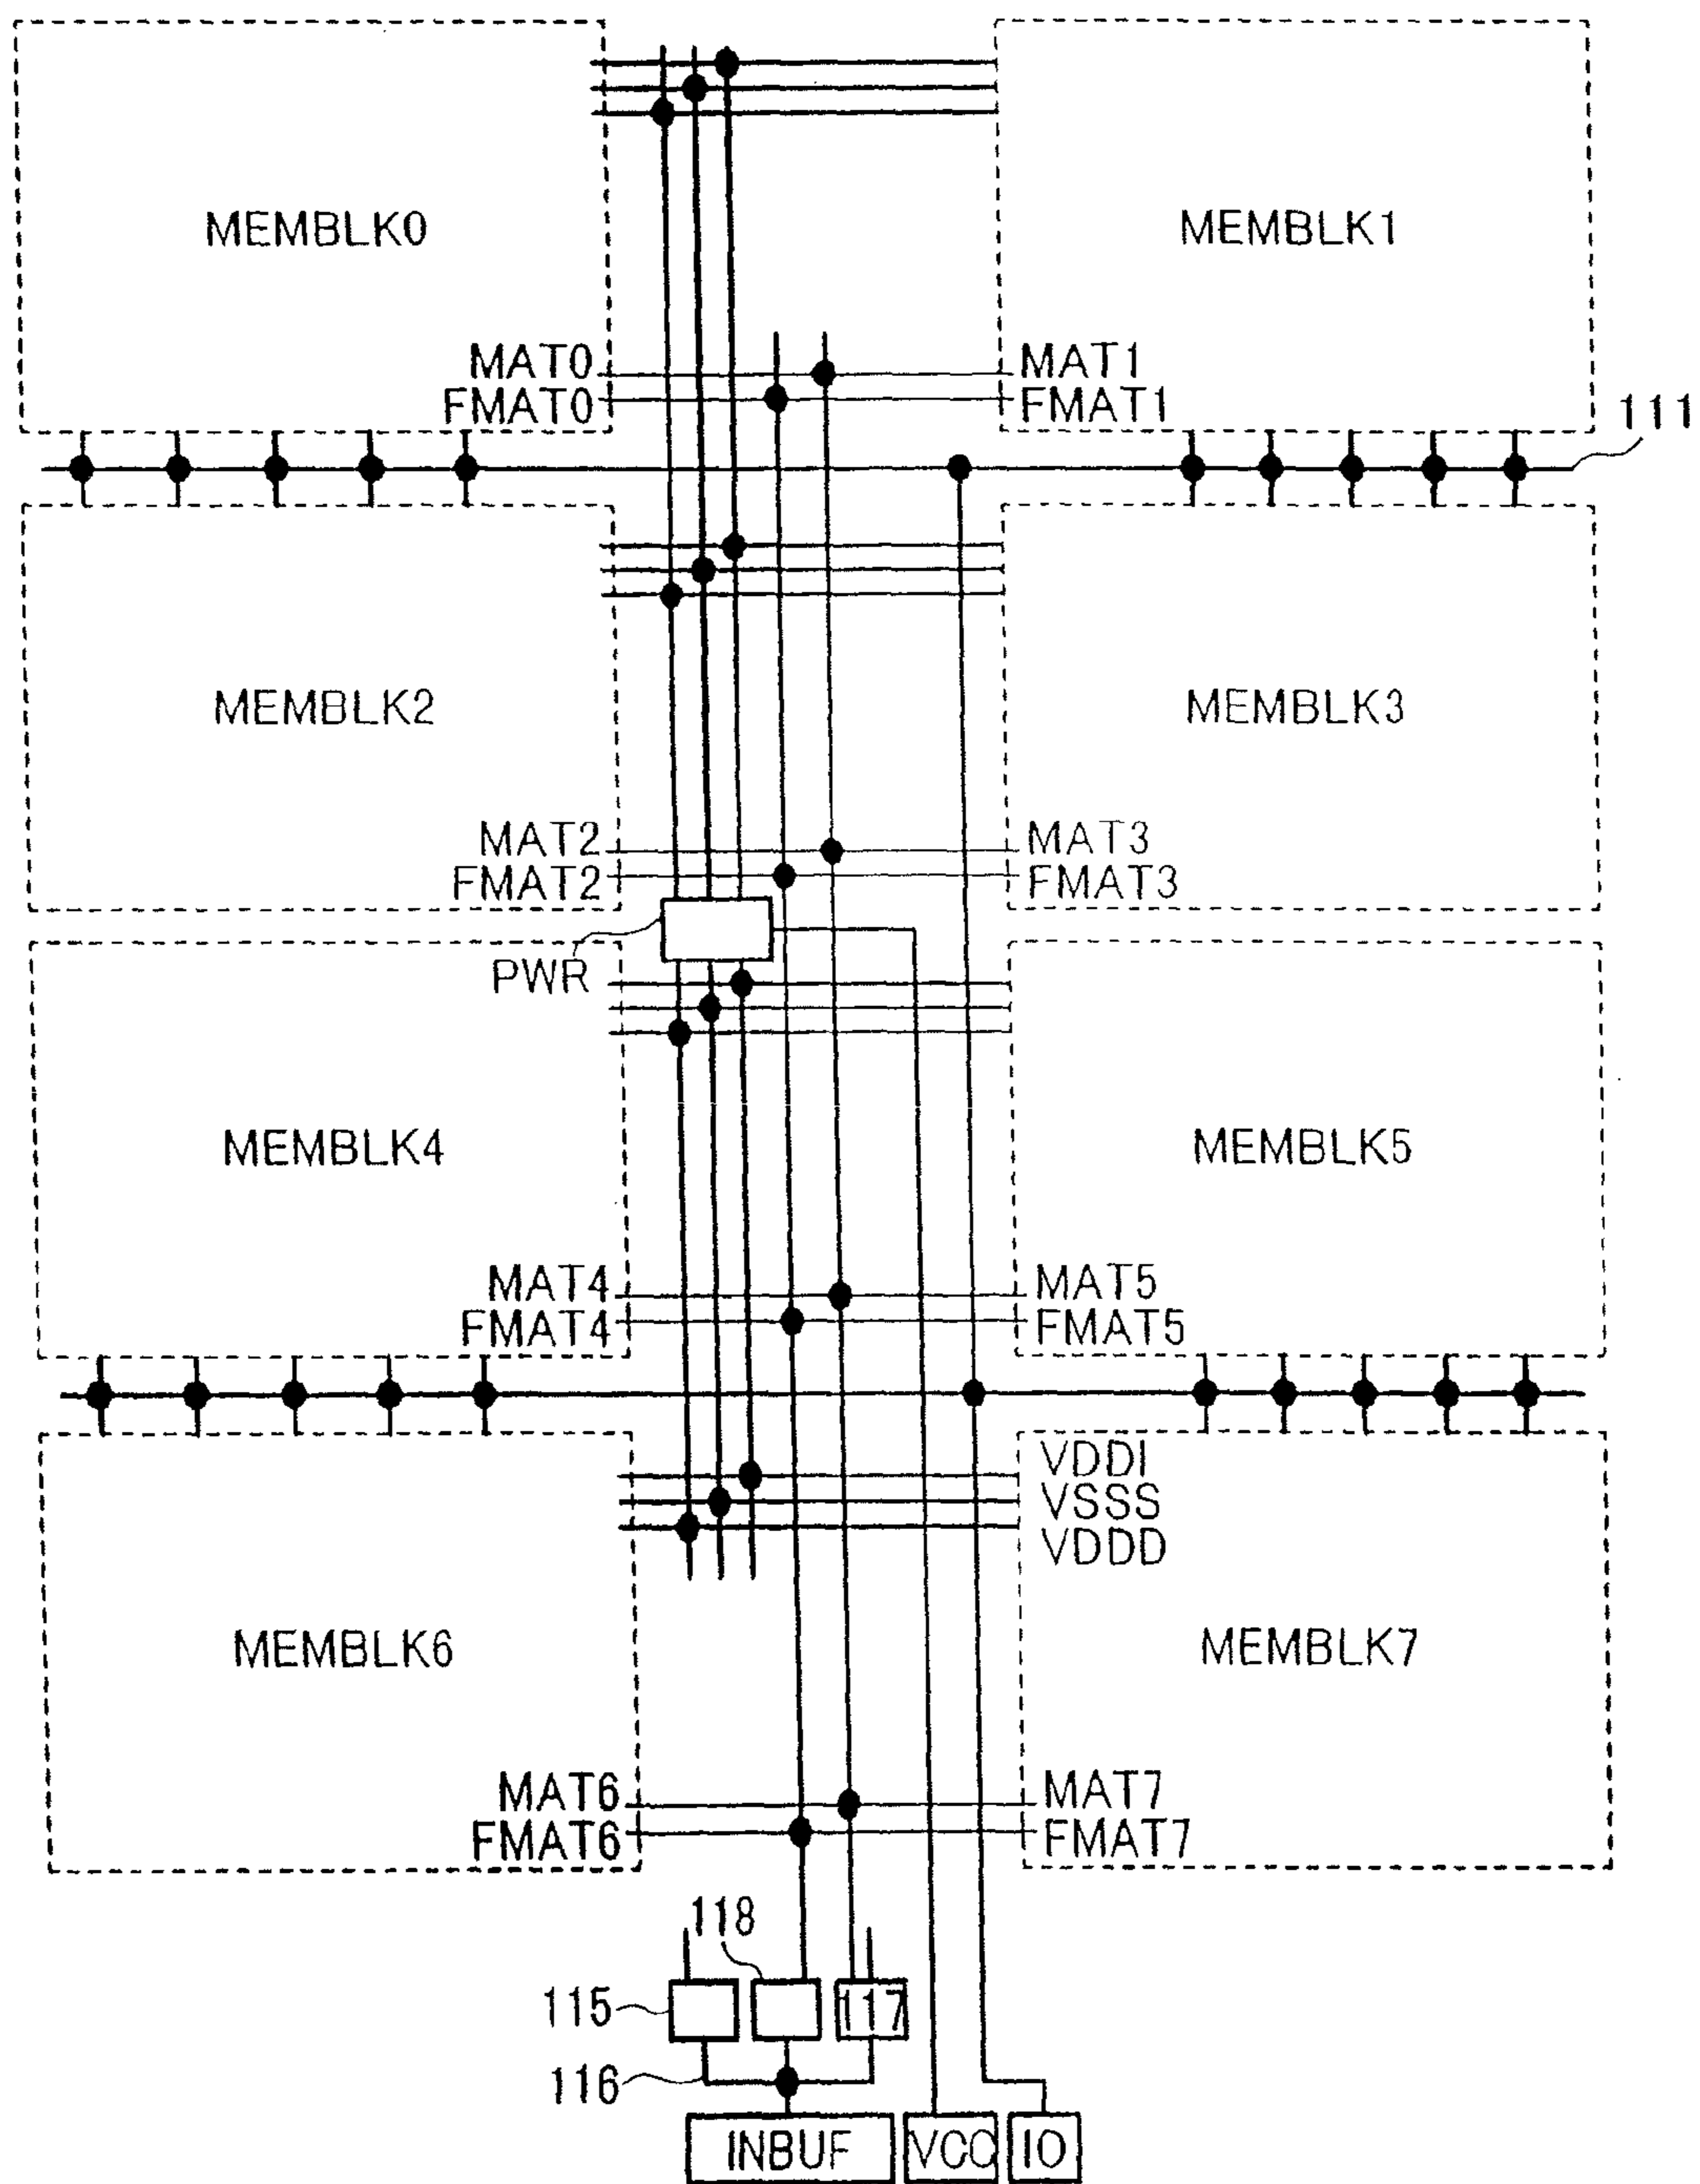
MEMBLK0

MEMBLK1

MAT0
FMAT0

MAT1
FMAT1

111

MEMBLK2

MEMBLK3

MAT2
FMAT2

MAT3
FMAT3

PWR

MEMBLK4

MEMBLK5

MAT4
FMAT4

MAT5
FMAT5

VDDI
VSSS
VDDD

MEMBLK6

MEMBLK7

MAT6
FMAT6

MAT7
FMAT7

118

115

117

116

INBUF

VCC

IO